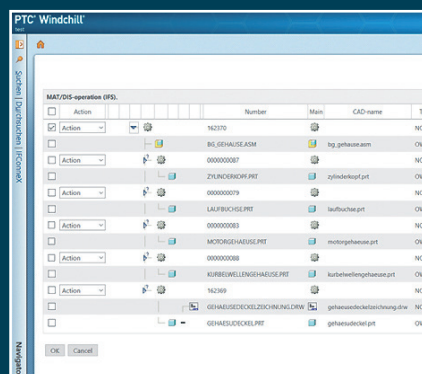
PTC® Windchill®
test

Suchen | Durchsuchen | FConneX

MAT/DIS-operation (IFS).

| | Action | | Number | Main | CAD-name | T |
|---|---|---|---|---|---|---|
| ☑ | Action | | 162370 | | | NO |
| ☐ | | | BG_GEHAUSE.ASM | | bg_gehause.asm | OW |
| ☐ | Action | | 0000000087 | | | NO |
| ☐ | | | ZYLINDERKOPF.PRT | | zylinderkopf.prt | OW |
| ☐ | Action | | 0000000079 | | | NO |
| ☐ | | | LAUFBUCHSE.PRT | | laufbuchse.prt | OW |
| ☐ | Action | | 0000000083 | | | NO |
| ☐ | | | MOTORGEHAEUSE.PRT | | motorgehaeuse.prt | OW |
| ☐ | Action | | 0000000088 | | | NO |
| ☐ | | | KURBELWELLENGEHAEUSE.PRT | | kurbelwellengehaeuse.prt | OW |
| ☐ | Action | | 162369 | | | NO |
| ☐ | | | GEHAEUSEDECKELZEICHNUNG.DRW | | gehaeusedeckelzeichnung.drw | OW |
| ☐ | | | GEHAEUSEDECKEL.PRT | | gehaeusedeckel.prt | OW |

OK Cancel

Navigato